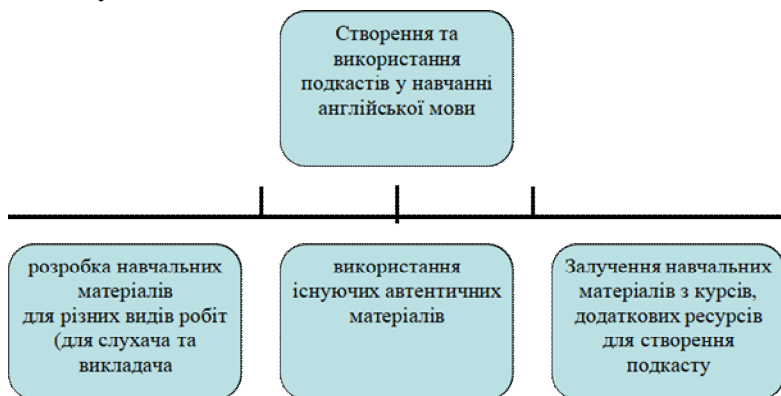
Створення та використання подкастів у навчанні англійської мови

розробка навчальних матеріалів для різних видів робіт (для слухача та викладача

використання існуючих автентичних матеріалів

Залучення навчальних матеріалів з курсів, додаткових ресурсів для створення подкасту